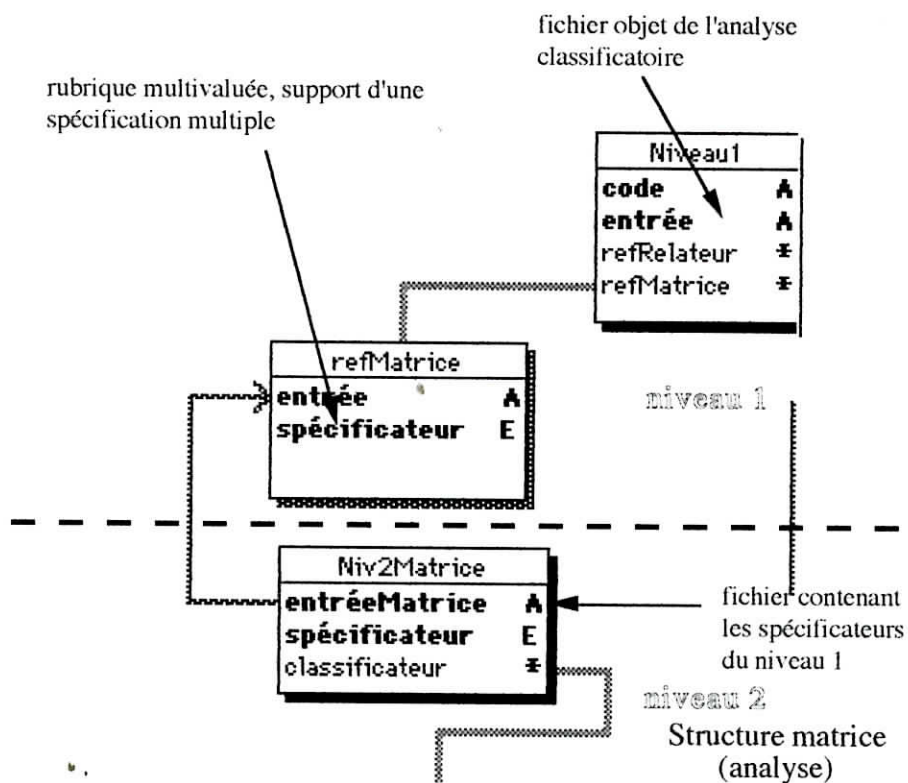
fichier objet de l'analyse classificatoire

rubrique multivaluée, support d'une spécification multiple

| Niveau1 | |
|---|---|
| code | A |
| entrée | A |
| refRelateur | ⌶ |
| refMatrice | ⌶ |

| refMatrice | |
|---|---|
| entrée | A |
| spécificateur | E |

niveau 1

| Niv2Matrice | |
|---|---|
| entréeMatrice | A |
| spécificateur | E |
| classificateur | ⌶ |

fichier contenant les spécificateurs du niveau 1

niveau 2

Structure matrice (analyse)